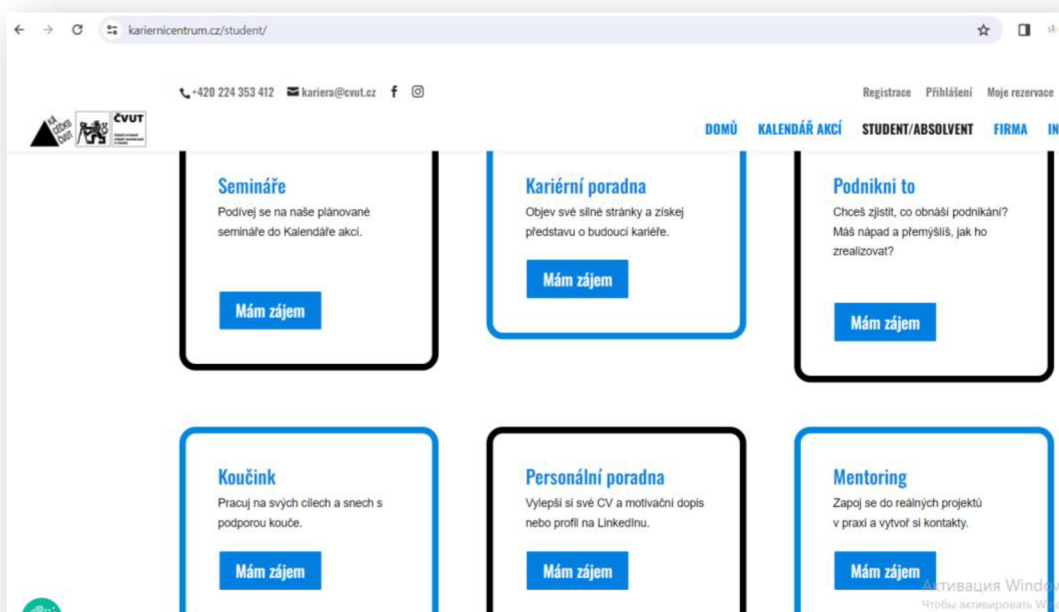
kariernicentrum.cz/student/

+420 224 353 412 kariera@cvut.cz

Registrace Přihlášení Moje rezervace

ČVUT

DOMŮ KALENDÁŘ AKCÍ STUDENT/ABSOLVENT FIRMA IN

Semináře
Podívej se na naše plánované semináře do Kalendáře akcí.
Mám zájem

Kariérní poradna
Objev své silné stránky a získej představu o budoucí kariéře.
Mám zájem

Podnikni to
Chceš zjistit, co obnáší podnikání? Máš nápad a přemýšlíš, jak ho zrealizovat?
Mám zájem

Koučink
Pracuj na svých cílech a snech s podporou kouče.
Mám zájem

Personální poradna
Vylepši si své CV a motivační dopis nebo profil na LinkedInu.
Mám zájem

Mentoring
Zapoj se do reálných projektů v praxi a vytvoř si kontakty.
Mám zájem

Активация Windo
Чтобы активировать W